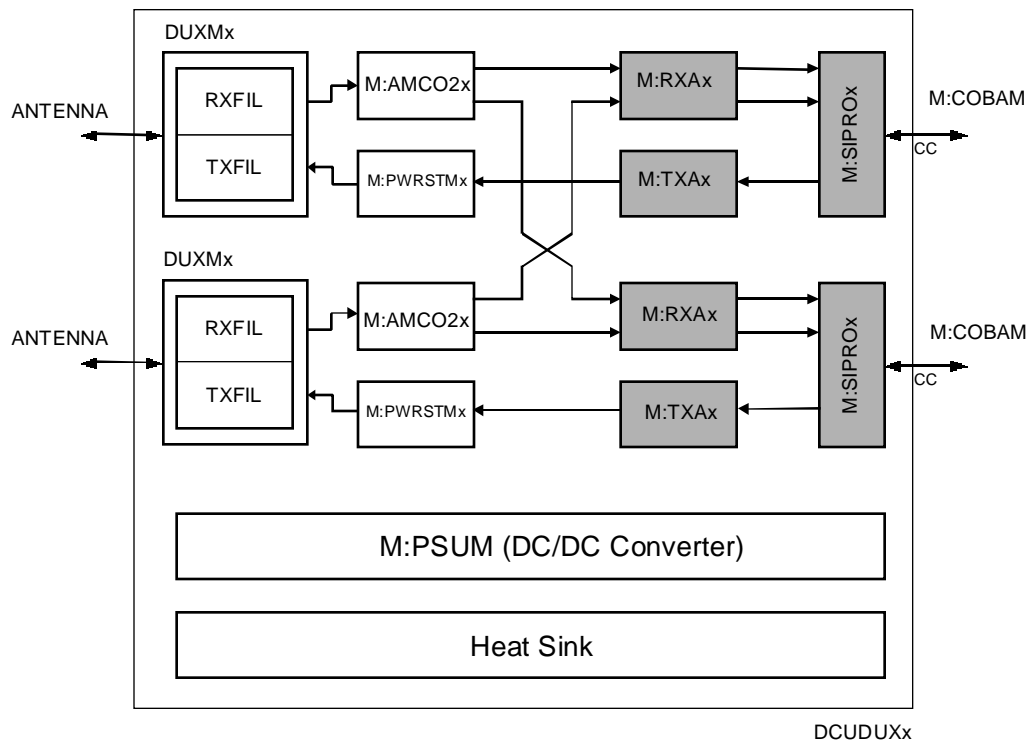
DUXMx

ANTENNA

RXFIL

TXFIL

M:AMCO2x

M:PWRSTMx

M:RXAx

M:TXAx

M:SIPROx

M:COBAM

CC

DUXMx

ANTENNA

RXFIL

TXFIL

M:AMCO2x

M:PWRSTMx

M:RXAx

M:TXAx

M:SIPROx

M:COBAM

CC

M:PSUM (DC/DC Converter)

Heat Sink

DCUDUXx